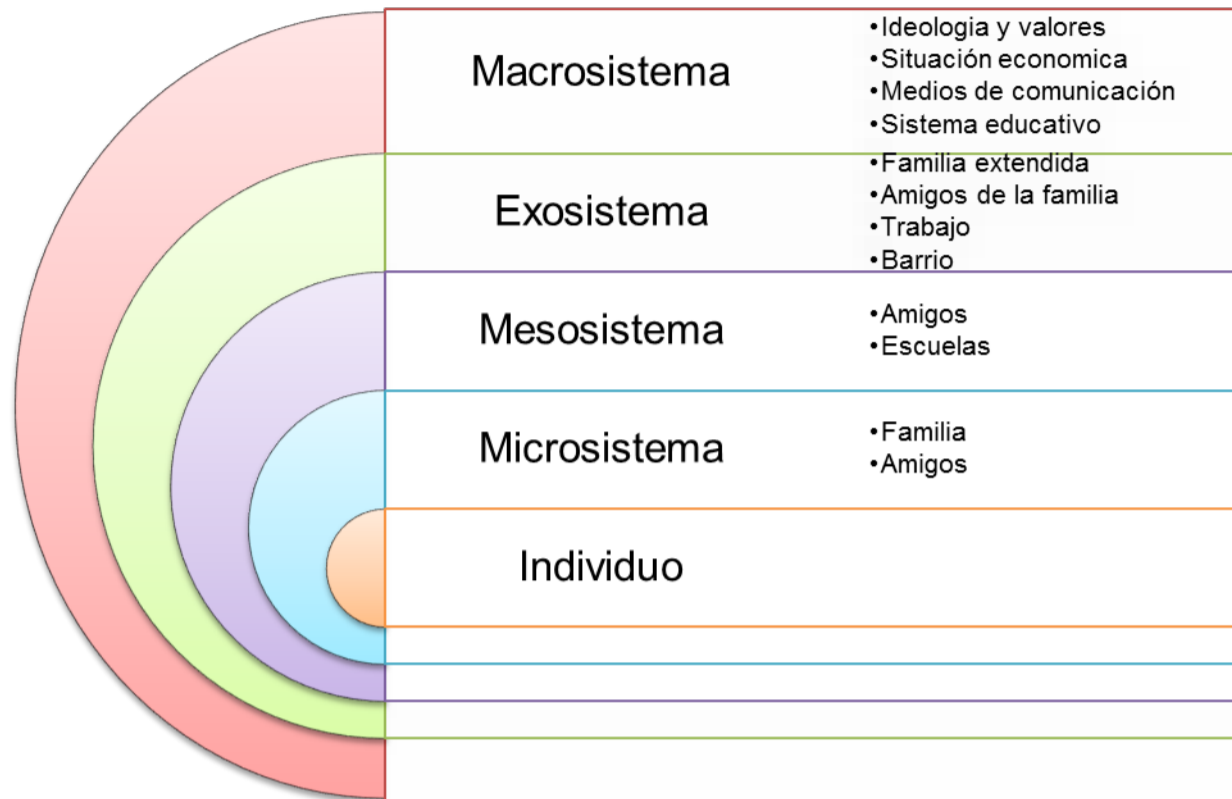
Macrosistema

- Ideologia y valores
- Situación economica
- Medios de comunicación
- Sistema educativo

Exosistema

- Familia extendida
- Amigos de la familia
- Trabajo
- Barrio

Mesosistema

- Amigos
- Escuelas

Microsistema

- Familia
- Amigos

Individuo